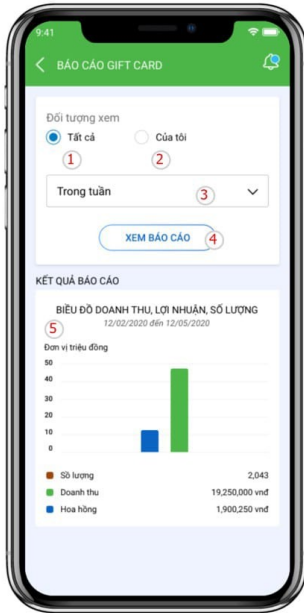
9:41

BÁO CÁO GIFT CARD

Đối tượng xem

Tất cả ①

Của tôi ②

Trong tuần ③

XEM BÁO CÁO ④

KẾT QUẢ BÁO CÁO

BIỂU ĐỒ DOANH THU, LỢI NHUẬN, SỐ LƯỢNG

⑤ 12/02/2020 đến 12/05/2020

Đơn vị triệu đồng

50
40
30
20
10
0

Số lượng 2,043

Doanh thu 19,250,000 vnđ

Hoa hồng 1,900,250 vnđ